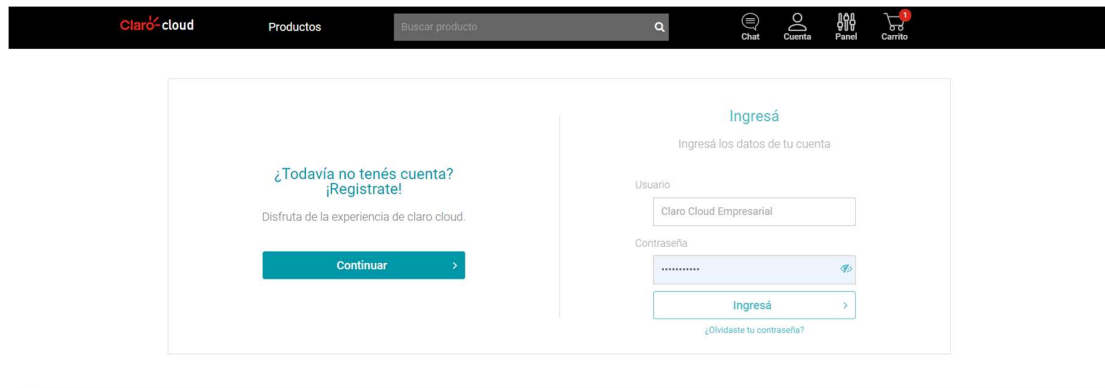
Claro cloud Productos Buscar producto Chat Cuenta Panel 1 Carrito

¿Todavía no tenés cuenta? ¡Registrate!

Disfruta de la experiencia de claro cloud.

Continuar >

Ingresá

Ingresá los datos de tu cuenta

Usuario

Claro Cloud Empresarial

Contraseña

••••••••••••

Ingresá >

¿Olvidaste tu contraseña?